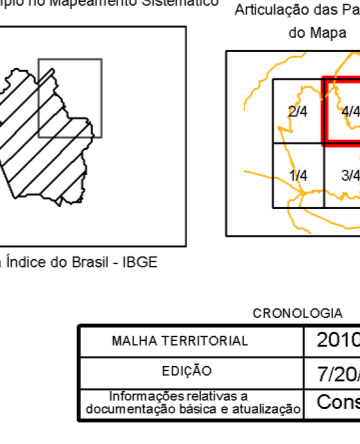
ípio no Mapeamento Sistemático

Articulação das Pa
do Mapa

2/4
4/4
1/4
3/4

Índice do Brasil - IBGE

CRONOLOGIA

| MALHA TERRITORIAL | 2010 |
|---|---|
| EDIÇÃO | 7/20/ |
| Informações relativas a documentação básica e atualização | Cons |